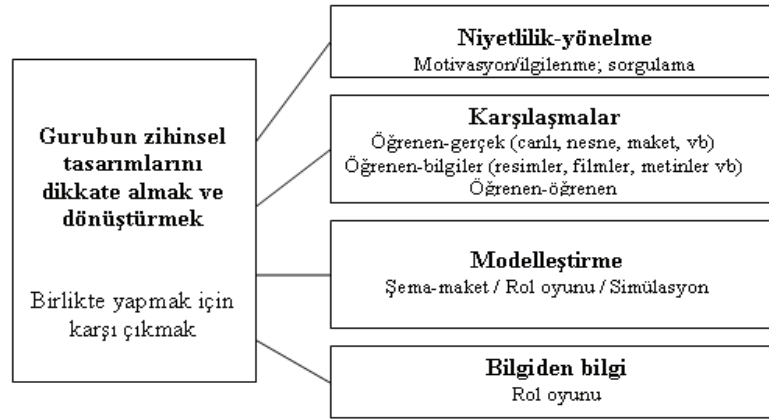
Gurubun zihinsel tasarımlarını dikkate almak ve dönüştürmek

Birlikte yapmak için karşı çıkmak

Niyetlilik-yönelme
Motivasyon/ilgilenme; sorgulama

Karşılaşmalar
Öğrenen-gerçek (canlı, nesne, maket, vb)
Öğrenen-bilgiler (resimler, filmler, metinler vb)
Öğrenen-öğrenen

Modelleştirme
Şema-maket / Rol oyunu / Simülasyon

Bilgiden bilgi
Rol oyunu